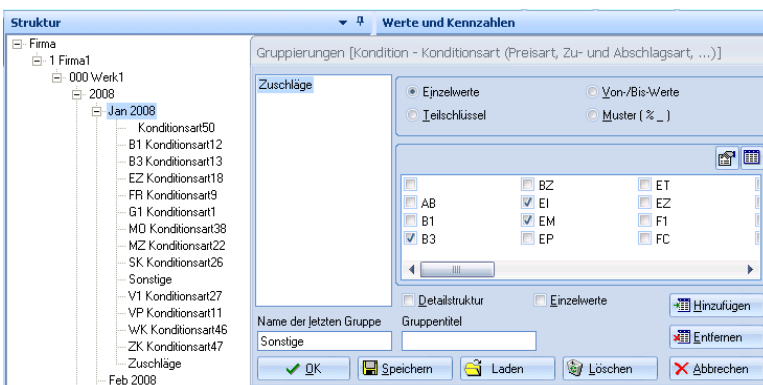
Struktur

Werte und Kennzahlen

Firma
1 Firma1
000 Werk1
2008
Jan 2008
Konditionsart50
B1 Konditionsart12
B3 Konditionsart13
EZ Konditionsart18
FR Konditionsart9
G1 Konditionsart1
MO Konditionsart38
MZ Konditionsart22
SK Konditionsart26
Sonstige
V1 Konditionsart27
VP Konditionsart11
WK Konditionsart46
ZK Konditionsart47
Zuschläge
Feb 2008

Gruppierungen [Kondition - Konditionsart (Preisart, Zu- und Abschlagsart, ...)]

Zuschläge

Einzelwerte
Von-/Bis-Werte
Teilschlüssel
Muster ( % _ )

| | | |
|---|---|---|
| | BZ | ET |
| AB | EI | EZ |
| B1 | EM | F1 |
| B3 | EP | FC |

Detailstruktur
Einzelwerte
Hinzufügen
Name der letzten Gruppe
Gruppentitel
Sonstige
Entfernen
OK
Speichern
Laden
Löschen
Abbrechen